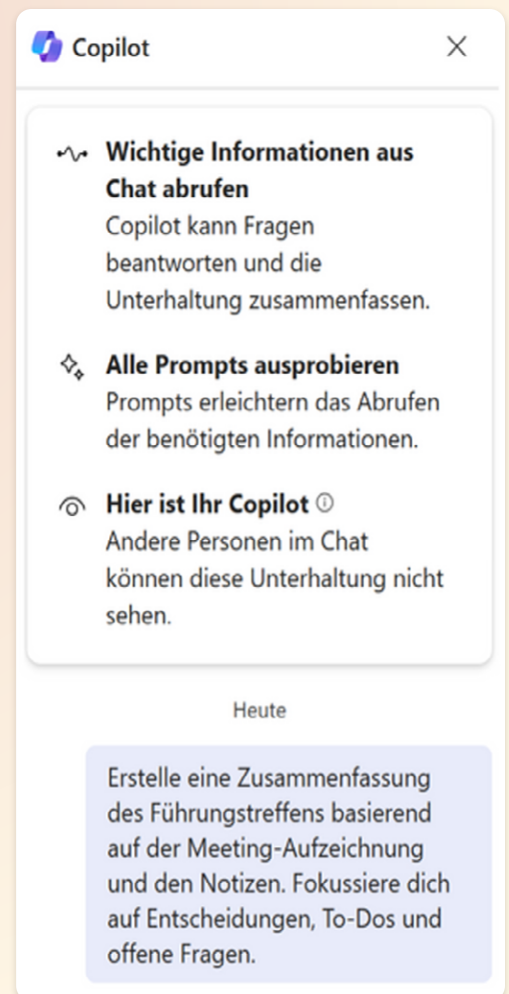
Copilot

Wichtige Informationen aus Chat abrufen
Copilot kann Fragen beantworten und die Unterhaltung zusammenfassen.

Alle Prompts ausprobieren
Prompts erleichtern das Abrufen der benötigten Informationen.

Hier ist Ihr Copilot
Andere Personen im Chat können diese Unterhaltung nicht sehen.

Heute

Erstelle eine Zusammenfassung des Führungstreffens basierend auf der Meeting-Aufzeichnung und den Notizen. Fokussiere dich auf Entscheidungen, To-Dos und offene Fragen.